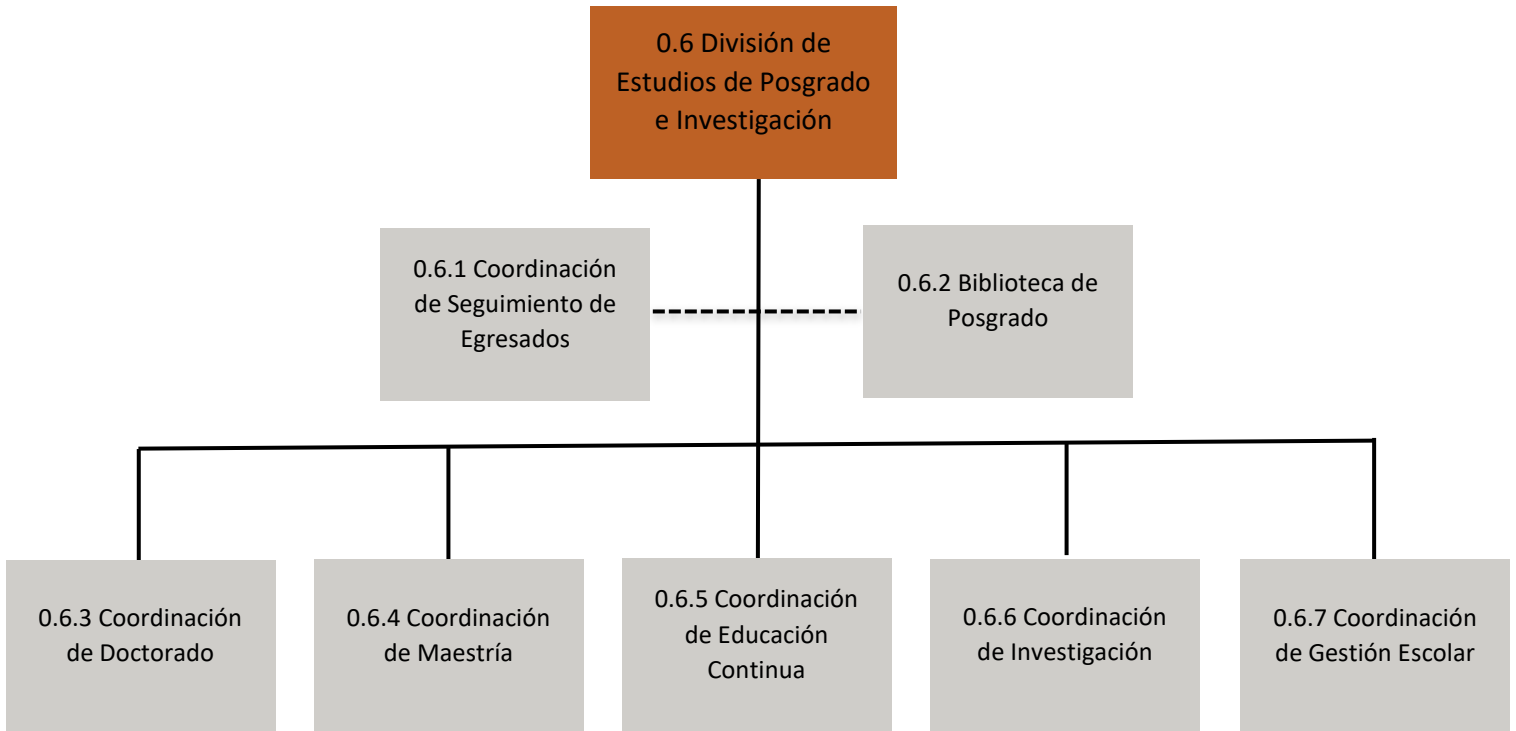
0.6 División de Estudios de Posgrado e Investigación

0.6.1 Coordinación de Seguimiento de Egresados

0.6.2 Biblioteca de Posgrado

0.6.3 Coordinación de Doctorado

0.6.4 Coordinación de Maestría

0.6.5 Coordinación de Educación Continua

0.6.6 Coordinación de Investigación

0.6.7 Coordinación de Gestión Escolar